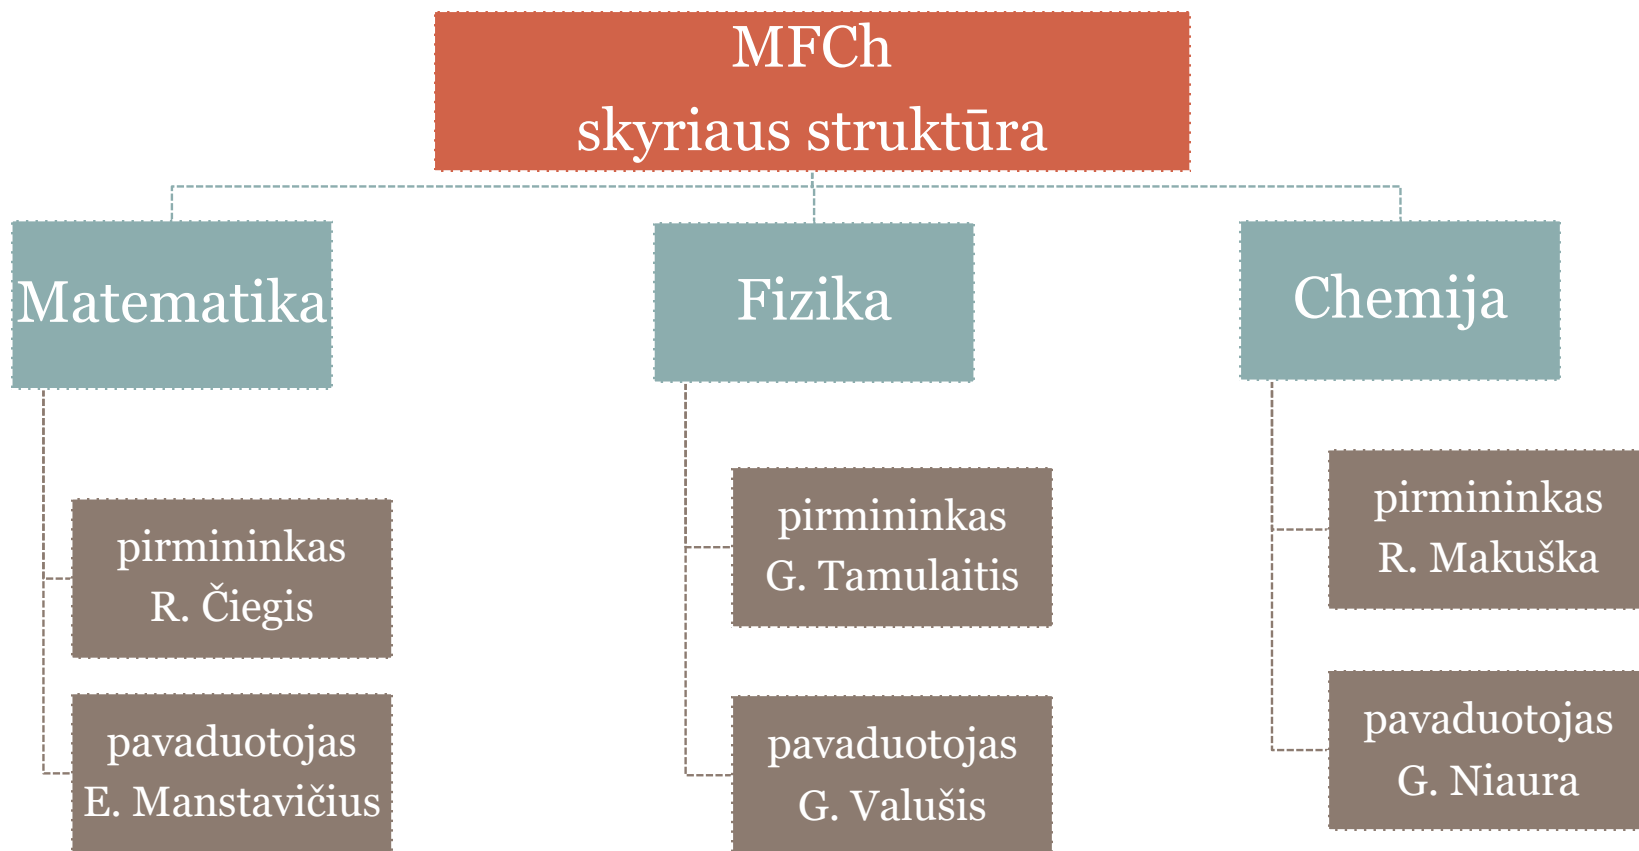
MFCh
skyriaus struktūra

Matematika

pirmininkas
R. Čiegis

pavaduotojas
E. Manstavičius

Fizika

pirmininkas
G. Tamulaitis

pavaduotojas
G. Valušis

Chemija

pirmininkas
R. Makuška

pavaduotojas
G. Niaura